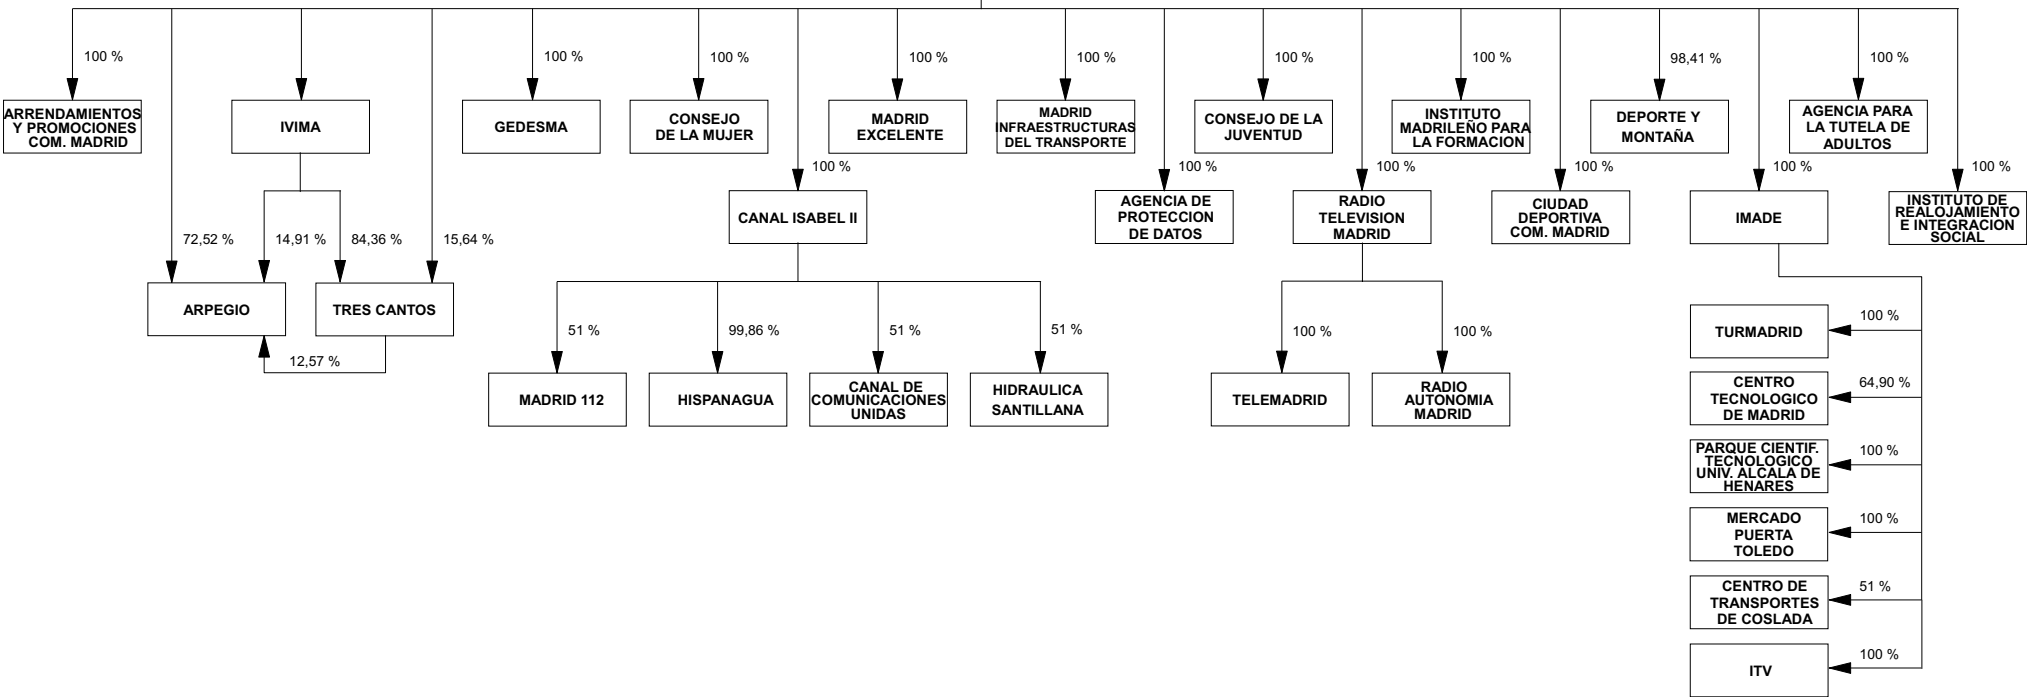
100 %

ARRENDAMIENTOS Y PROMOCIONES COM. MADRID

IVIMA

100 %

GEDESMA

100 %

CONSEJO DE LA MUJER

100 %

MADRID EXCELENTE

100 %

MADRID INFRAESTRUCTURAS DEL TRANSPORTE

100 %

CONSEJO DE LA JUVENTUD

100 %

INSTITUTO MADRILEÑO PARA LA FORMACION

98,41 %

DEPORTE Y MONTAÑA

100 %

AGENCIA PARA LA TUTELA DE ADULTOS

100 %

CANAL ISABEL II

100 %

AGENCIA DE PROTECCION DE DATOS

100 %

RADIO TELEVISION MADRID

100 %

CIUDAD DEPORTIVA COM. MADRID

100 %

IMADE

100 %

INSTITUTO DE REALOJAMIENTO E INTEGRACION SOCIAL

72,52 %

14,91 %

84,36 %

15,64 %

ARPEGIO

TRES CANTOS

12,57 %

51 %

MADRID 112

99,86 %

HISPANAGUA

51 %

CANAL DE COMUNICACIONES UNIDAS

51 %

HIDRAULICA SANTILLANA

100 %

TELEMADRID

100 %

RADIO AUTONOMIA MADRID

100 %

TURMADRID

64,90 %

CENTRO TECNOLOGICO DE MADRID

100 %

PARQUE CIENTIF. TECNOLOGICO UNIV. ALCALA DE HENARES

100 %

MERCADO PUERTA TOLEDO

51 %

CENTRO DE TRANSPORTES DE COSLADA

100 %

ITV